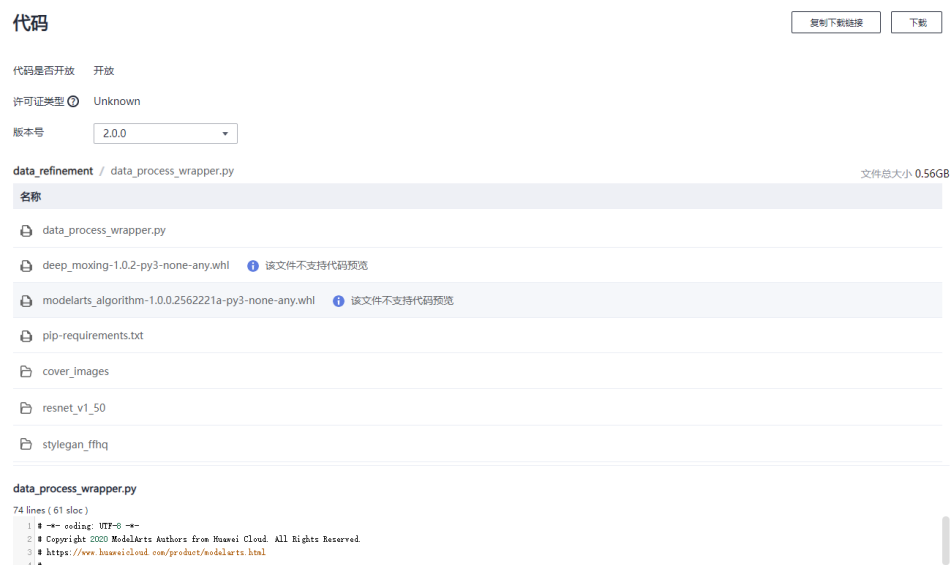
代码

复制下载链接

下载

代码是否开放 开放

许可证类型 Unknown

版本号 2.0.0

data_refinement / data_process_wrapper.py

文件总大小 0.56GB

名称

data_process_wrapper.py

deep_moxing-1.0.2-py3-none-any.whl 该文件不支持代码预览

modelarts_algorithm-1.0.0.2562221a-py3-none-any.whl 该文件不支持代码预览

pip-requirements.txt

cover_images

resnet_v1_50

stylegan_ffhq

data_process_wrapper.py

74 lines ( 61 sloc )

1 # -*- coding: UTF-8 -*-
2 # Copyright 2020 ModelArts Authors from Huawei Cloud. All Rights Reserved.
3 # https://www.huaweicloud.com/product/modelarts.html
4 #